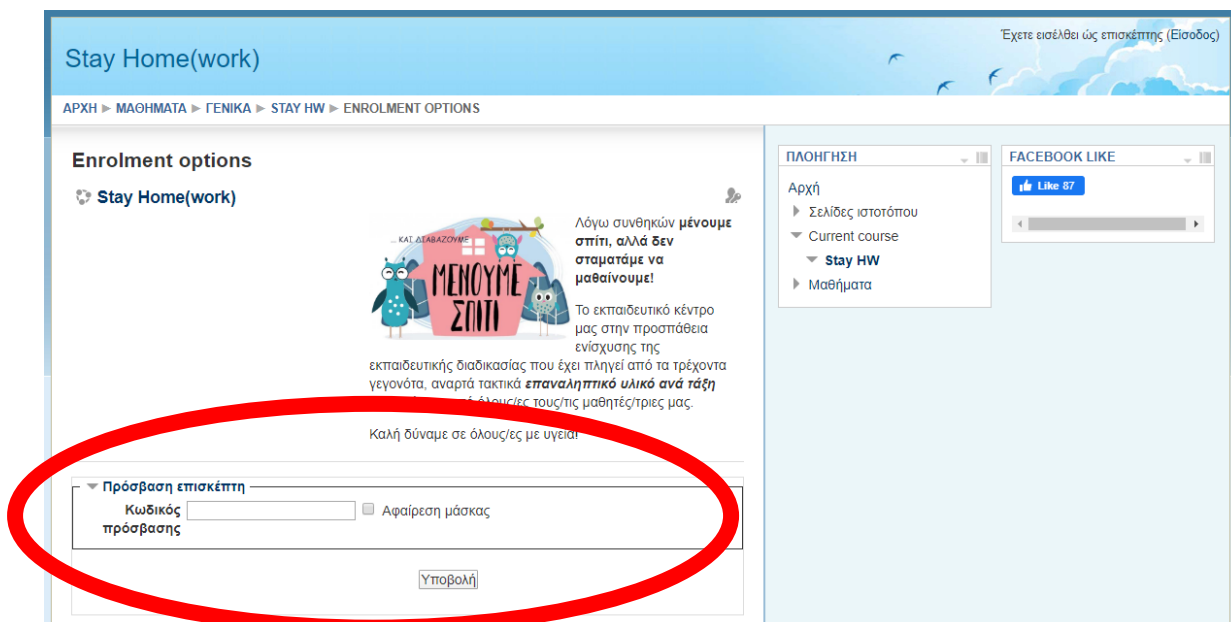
Stay Home(work)

Έχετε εισέλθει ώς επισκέπτης (Είσοδος)

ΑΡΧΗ ► ΜΑΘΗΜΑΤΑ ► ΓΕΝΙΚΑ ► STAY HW ► ENROLMENT OPTIONS

Enrolment options

Stay Home(work)

...ΚΑΙ ΔΙΑΒΑΖΟΥΜΕ
ΜΕΝΟΥΜΕ ΣΠΙΤΙ

Λόγω συνθηκών **μένουμε σπίτι, αλλά δεν σταματάμε να μαθαίνουμε!**

Το εκπαιδευτικό κέντρο μας στην προσπάθεια ενίσχυσης της εκπαιδευτικής διαδικασίας που έχει πληγεί από τα τρέχοντα γεγονότα, αναρτά τακτικά ***επαναληπτικό υλικό ανά τάξη*** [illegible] όλους/ες τους/τις μαθητές/τριες μας.

Καλή δύναμε σε όλους/ες με υγεία!

Πρόσβαση επισκέπτη

Κωδικός πρόσβασης

Αφαίρεση μάσκας

Υποβολή

ΠΛΟΗΓΗΣΗ

Αρχή
Σελίδες ιστοτόπου
Current course
Stay HW
Μαθήματα

FACEBOOK LIKE

Like 87